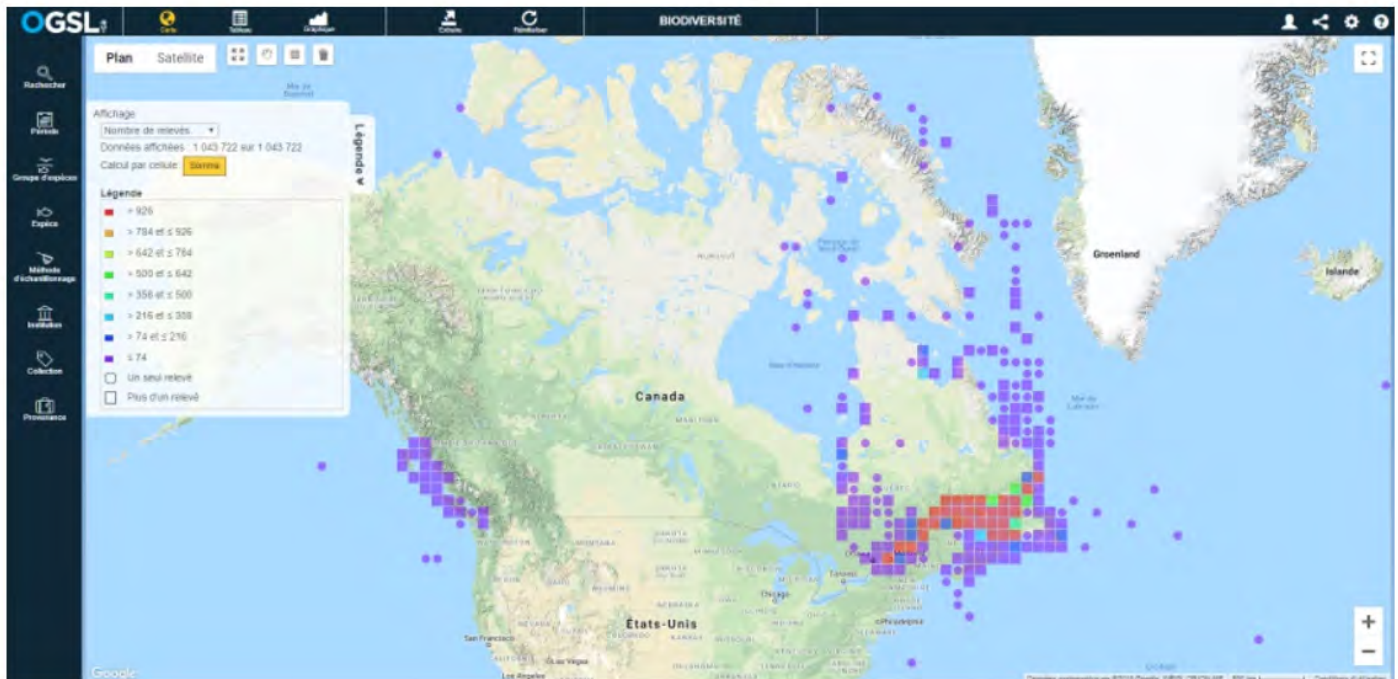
OGSL

Carte
Tableau
Graphique
Extraire
Réinitialiser

BIODIVERSITÉ

Rechercher
Période
Groupe d'espèces
Espèce
Méthode d'échantillonnage
Institution
Collection
Provenance

Plan
Satellite

Affichage
Nombre de relevés
Données affichées : 1 043 722 sur 1 043 722
Calcul par cellule : Somme

Légende
> 926
> 784 et ≤ 926
> 642 et ≤ 784
> 500 et ≤ 642
> 358 et ≤ 500
> 216 et ≤ 358
> 74 et ≤ 216
≤ 74
Un seul relevé
Plus d'un relevé

Légende

Canada
États-Unis
Groenland
Islande
NUNAVUT
Baie d'Hudson
Mer du Labrador
MANITOBA
ONTARIO
Chicago
Toronto
San Francisco
Los Angeles
Las Vegas

Google

+
−